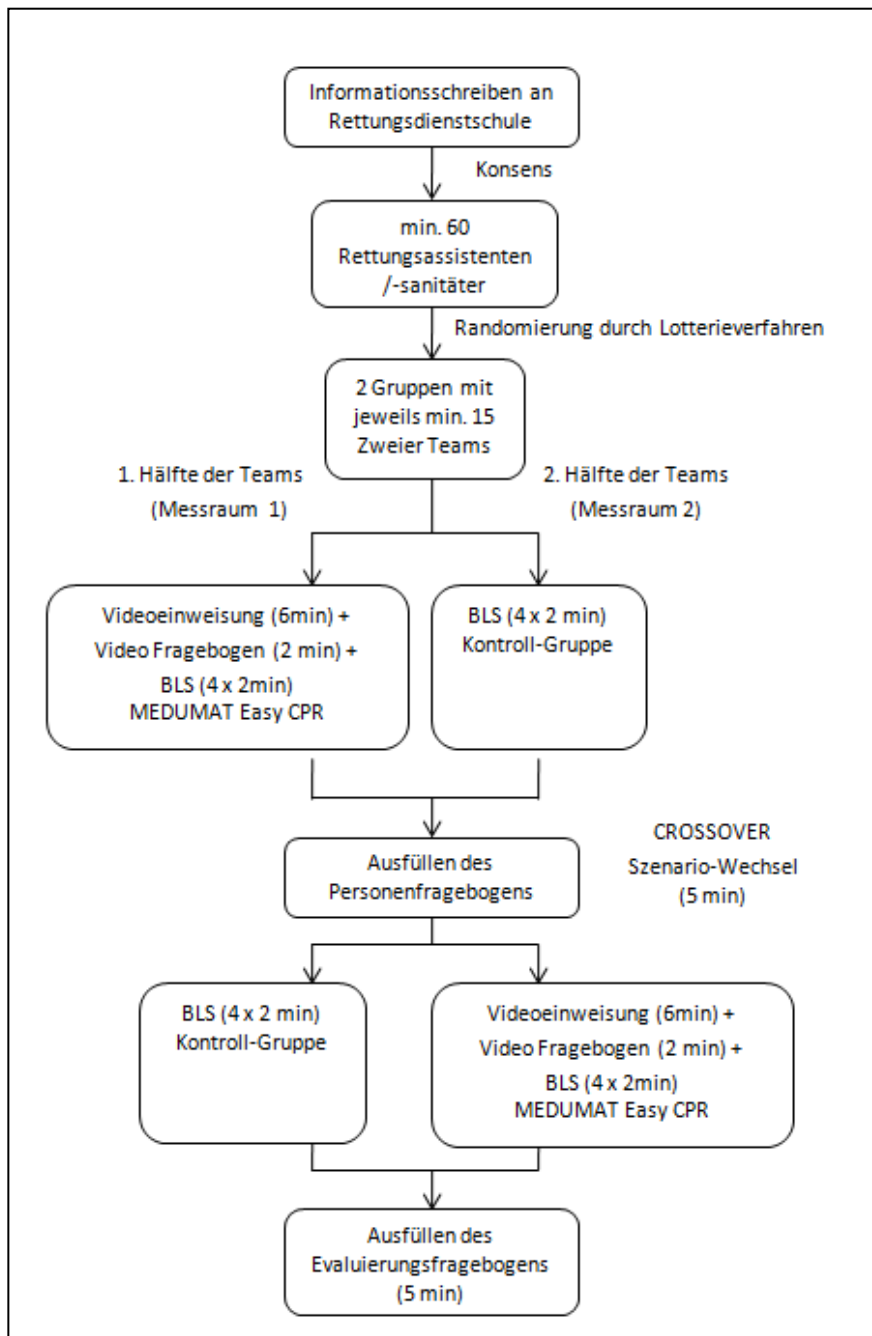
Informationsschreiben an Rettungsdienstschule

Konsens

min. 60 Rettungsassistenten /-sanitäter

Randomierung durch Lotterieverfahren

2 Gruppen mit jeweils min. 15 Zweier Teams

1. Hälfte der Teams (Messraum 1)

2. Hälfte der Teams (Messraum 2)

Videoeinweisung (6min) + Video Fragebogen (2 min) + BLS (4 x 2min) MEDUMAT Easy CPR

BLS (4 x 2 min) Kontroll-Gruppe

CROSSOVER Szenario-Wechsel (5 min)

Ausfüllen des Personenfragebogens

BLS (4 x 2 min) Kontroll-Gruppe

Videoeinweisung (6min) + Video Fragebogen (2 min) + BLS (4 x 2min) MEDUMAT Easy CPR

Ausfüllen des Evaluierungsfragebogens (5 min)